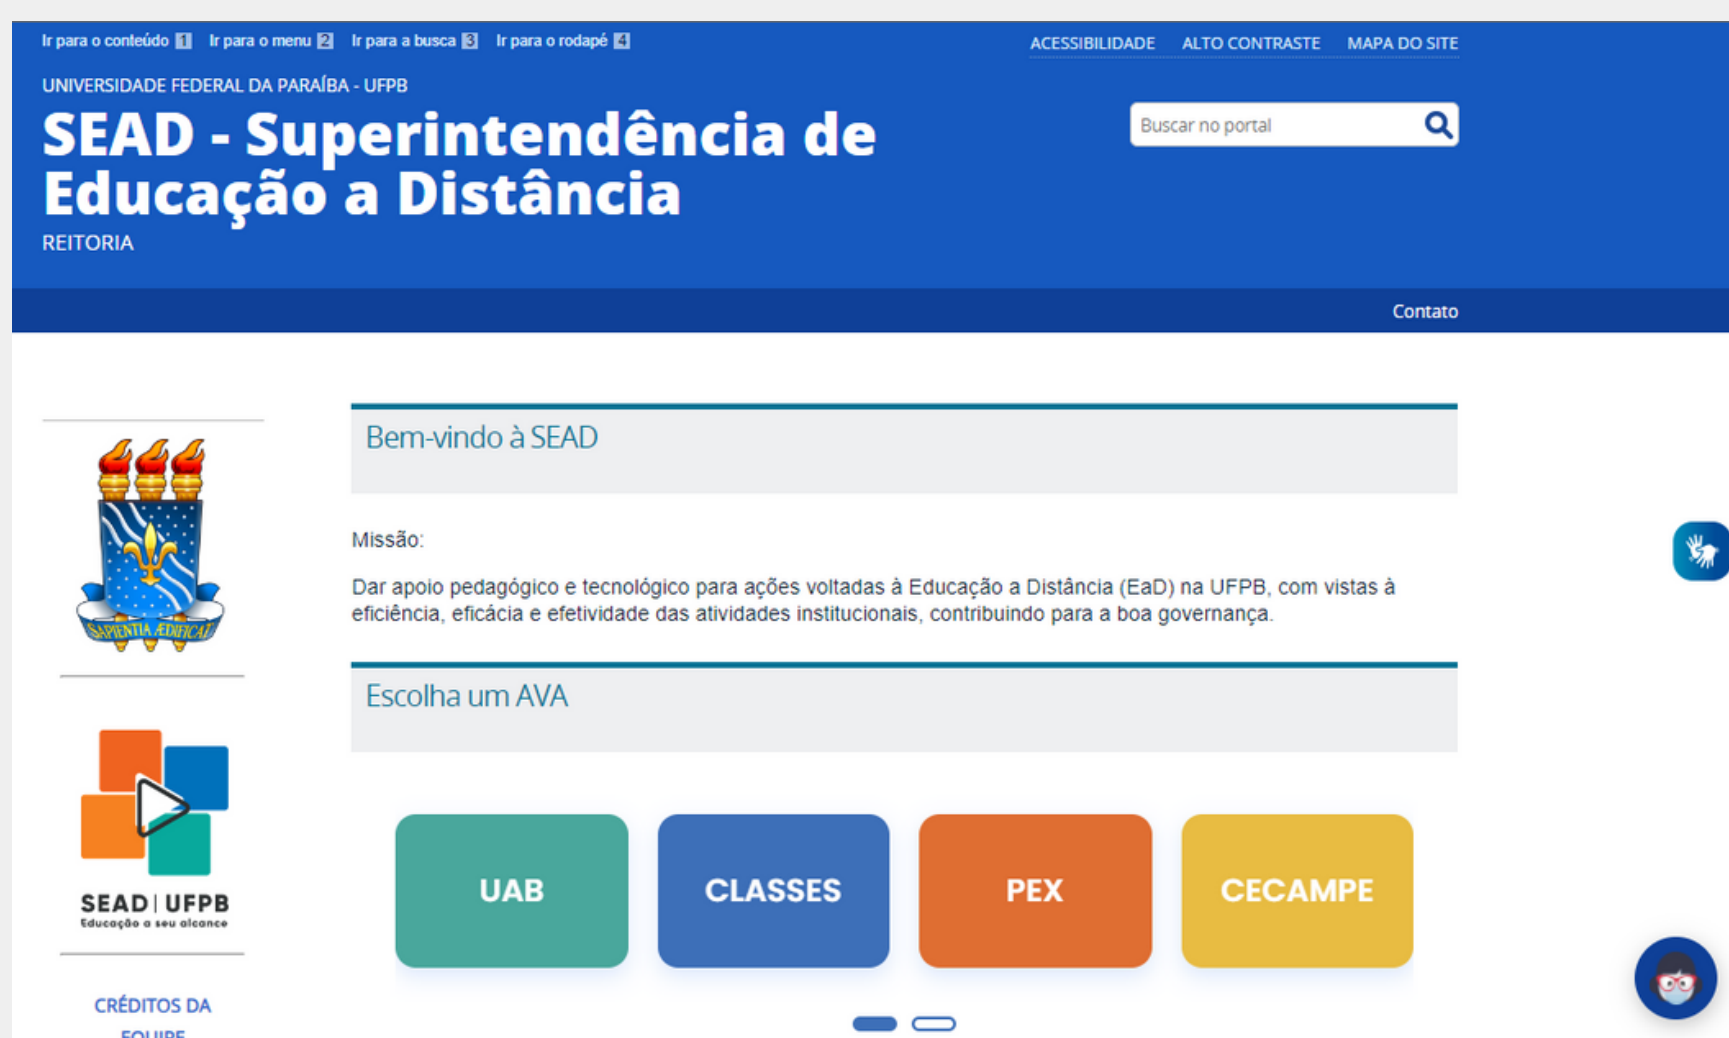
Ir para o conteúdo 1 Ir para o menu 2 Ir para a busca 3 Ir para o rodapé 4

ACESSIBILIDADE ALTO CONTRASTE MAPA DO SITE

UNIVERSIDADE FEDERAL DA PARAÍBA - UFPB

SEAD - Superintendência de Educação a Distância

REITORIA

Buscar no portal

Contato

SAPIENTIA ÆDIFICAT

SEAD | UFPB
Educação a seu alcance

CRÉDITOS DA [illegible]

Bem-vindo à SEAD

Missão:

Dar apoio pedagógico e tecnológico para ações voltadas à Educação a Distância (EaD) na UFPB, com vistas à eficiência, eficácia e efetividade das atividades institucionais, contribuindo para a boa governança.

Escolha um AVA

UAB

CLASSES

PEX

CECAMPE